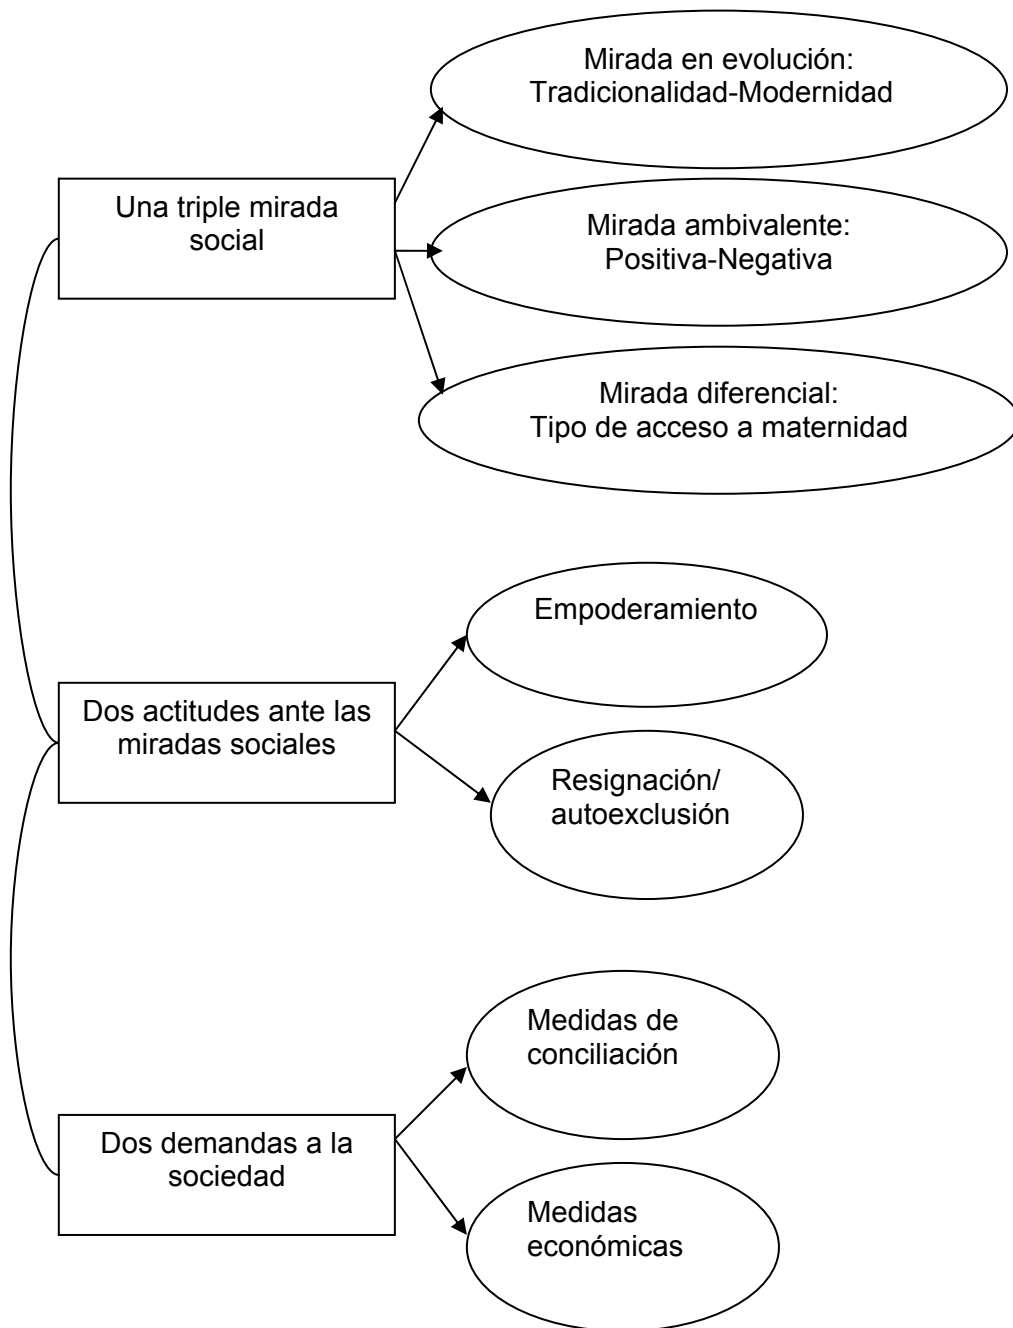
Una triple mirada social

Mirada en evolución: Tradicionalidad-Modernidad

Mirada ambivalente: Positiva-Negativa

Mirada diferencial: Tipo de acceso a maternidad

Dos actitudes ante las miradas sociales

Empoderamiento

Resignación/ autoexclusión

Dos demandas a la sociedad

Medidas de conciliación

Medidas económicas